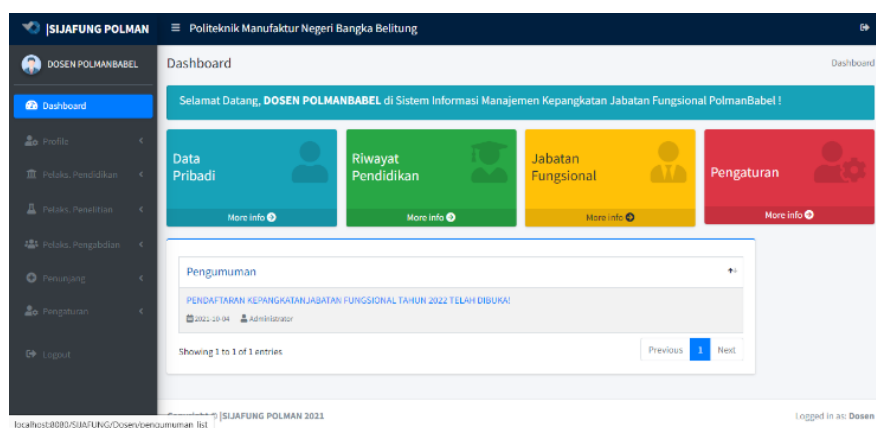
|SIJAFUNG POLMAN

≡ Politeknik Manufaktur Negeri Bangka Belitung

DOSEN POLMANBABEL

Dashboard

Profile

Pelaks. Pendidikan

Pelaks. Penelitian

Pelaks. Pengabdian

Penunjang

Pengaturan

Logout

Dashboard

Dashboard

Selamat Datang, **DOSEN POLMANBABEL** di Sistem Informasi Manajemen Kepangkatan Jabatan Fungsional PolmanBabel !

Data Pribadi

More info

Riwayat Pendidikan

More info

Jabatan Fungsional

More info

Pengaturan

More info

Pengumuman

PENDAFTARAN KEPANGKATANJABATAN FUNGSIONAL TAHUN 2022 TELAH DIBUKA!

2022-10-04 Administrator

Showing 1 to 1 of 1 entries

Previous 1 Next

localhost:8080/SIJAFUNG/Dosen/pengumuman_list

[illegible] |SIJAFUNG POLMAN 2021

Logged in as: Dosen